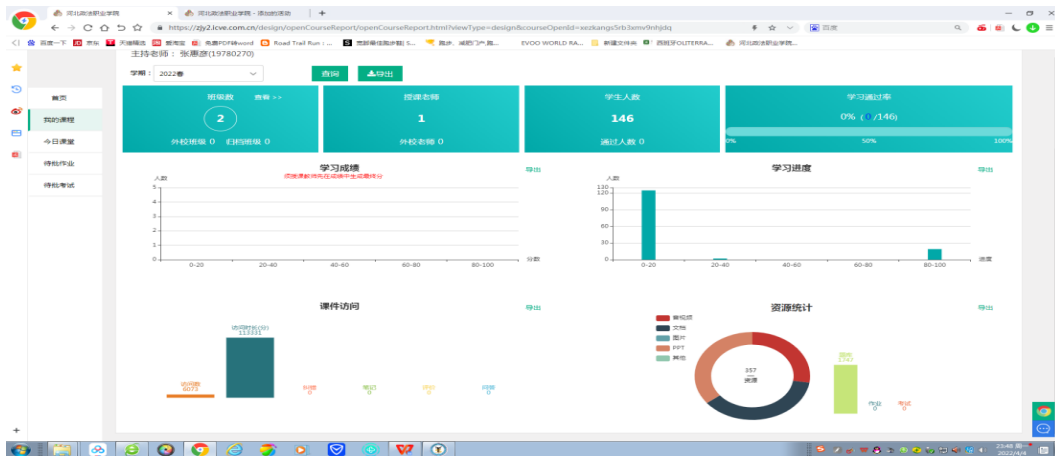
河北政法职业学院 × 河北政法职业学院 - 添加的活动 × +

https://zjy2.icve.com.cn/design/openCourseReport/openCourseReport.html?viewType=design&courseOpenId=xezkangx5rb3xemv9nhjdq

百度

百度一下 京东 天猫精选 爱淘宝 免费PDF转word Road Trail Run : ... 密新最佳跑步鞋| S... 跑步、减肥?产 品... EVOO WORLD RA... 新建文件夹 西班牙OLITERRA... 河北政法职业学院...

主持老师：张惠彦(19780270)

学期： 2022春

查询 导出

首页

我的课程

今日课堂

待批作业

待批考试

| 班级数 查看 >> | 授课老师 | 学生人数 | 学习通过率 |
|---|---|---|---|
| 2 | 1 | 146 | 0% (0/146) |
| 外校班级 0 归档班级 0 | 外校老师 0 | 通过人数 0 | 0% 50% 100% |

学习成绩
须接课教师在成绩中生成成绩
导出
人数
5
4
3
2
1
0
0-20 20-40 40-60 60-80 80-100 分数

学习进度
导出
人数
120
120
80
40
0
0-20 20-40 40-60 60-80 80-100 进度

课件访问
导出
访问时长(分)
113331
访问数
6073
标签
0
笔记
0
评价
0
问答
0

资源统计
导出
音视频
文档
图片
PPT
其他
357
资源
题库
1767
作业
0
考试
0

23:48 周一
2022/4/4